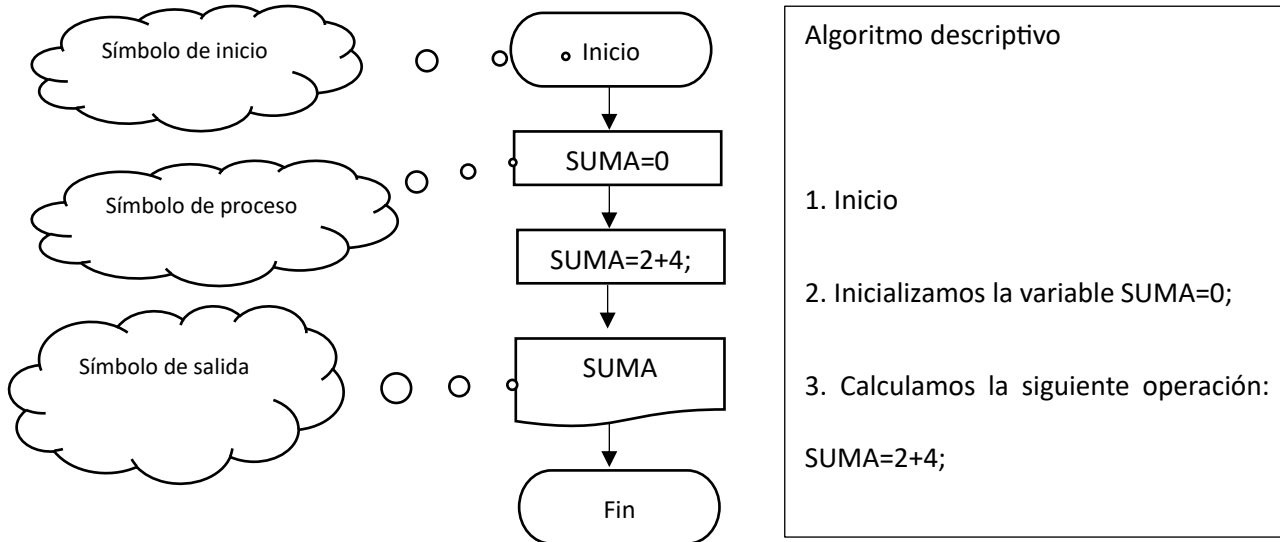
Símbolo de inicio

Inicio

SUMA=0

Símbolo de proceso

SUMA=2+4;

Símbolo de salida

SUMA

Fin

Algoritmo descriptivo

1. Inicio

2. Inicializamos la variable SUMA=0;

3. Calculamos la siguiente operación: SUMA=2+4;